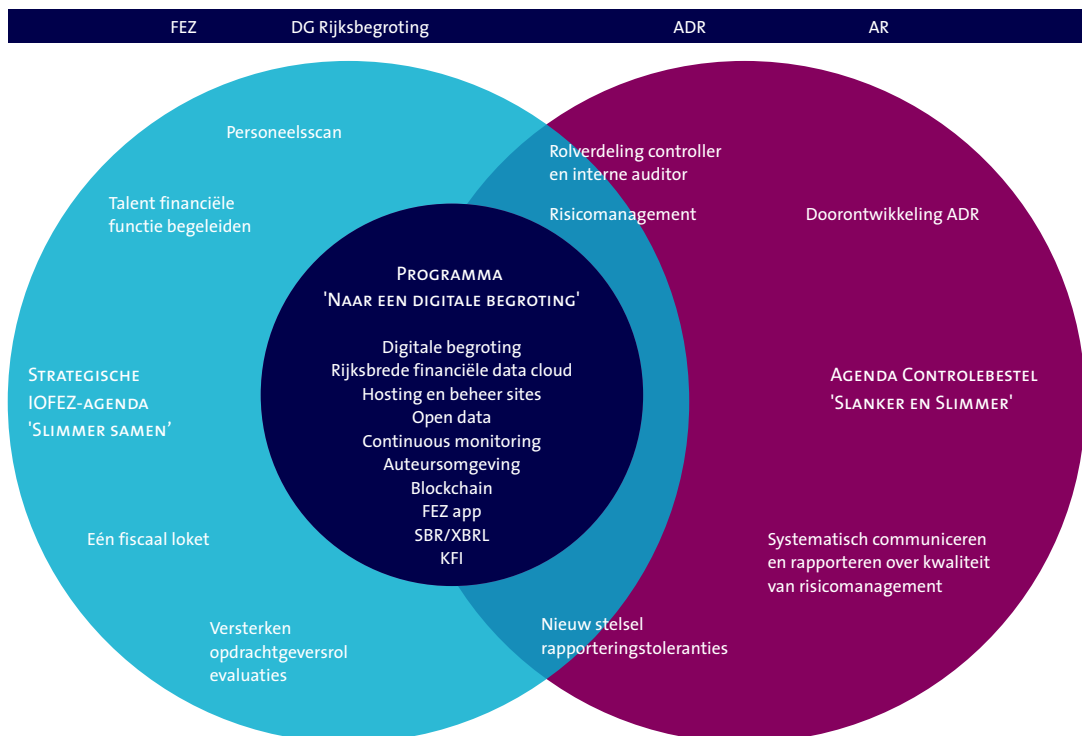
FEZ DG Rijksbegroting ADR AR

Personeelsscan

Talent financiële functie begeleiden

Rolverdeling controller en interne auditor

Risicomanagement

Doorontwikkeling ADR

Programma 'Naar een digitale begroting'

Digitale begroting
Rijksbrede financiële data cloud
Hosting en beheer sites
Open data
Continuous monitoring
Auteursomgeving
Blockchain
FEZ app
SBR/XBRL
KFI

Strategische IOFEZ-agenda 'Slimmer samen'

Agenda Controlebestel 'Slanker en Slimmer'

Eén fiscaal loket

Systematisch communiceren en rapporteren over kwaliteit van risicomanagement

Versterken opdrachtgeversrol evaluaties

Nieuw stelsel rapporteringstoleranties